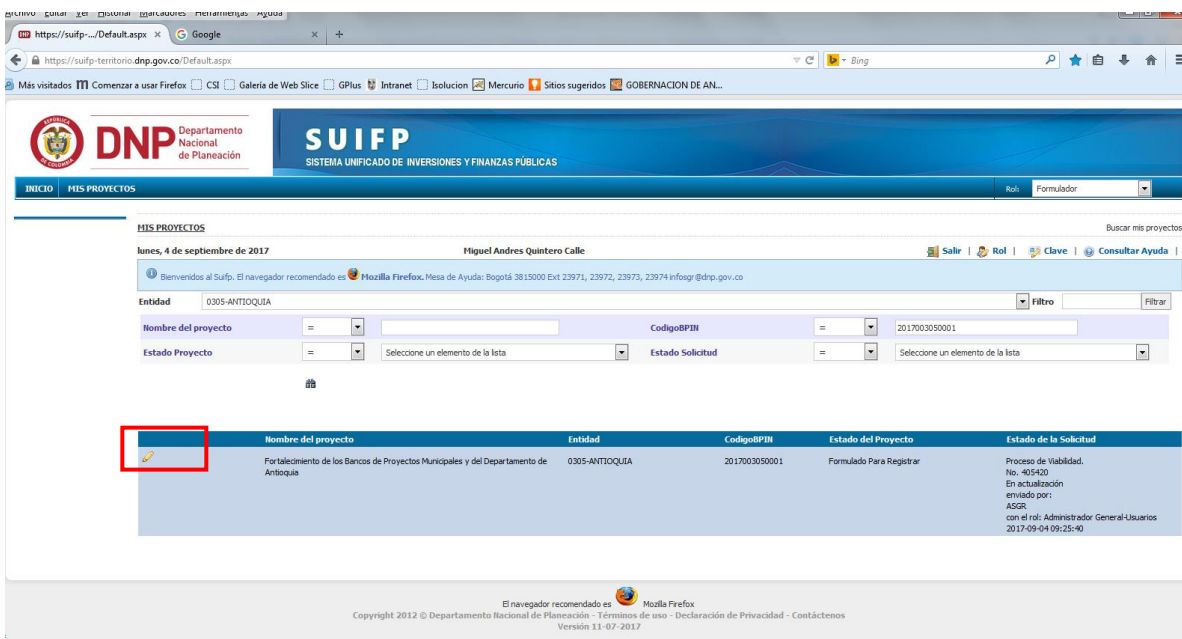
Archivo Editar Ver Historial Marcadores Herramientas Ayuda

https://suifp-.../Default.aspx × Google × +

https://suifp-territorio.dnp.gov.co/Default.aspx

Bing

Más visitados Comenzar a usar Firefox CSI Galería de Web Slice GPlus Intranet Isolucion Mercurio Sitios sugeridos GOBERNACION DE AN...

DNP Departamento Nacional de Planeación

SUIFP
SISTEMA UNIFICADO DE INVERSIONES Y FINANZAS PÚBLICAS

INICIO MIS PROYECTOS

Rol: Formulador

MIS PROYECTOS

Buscar mis proyectos

lunes, 4 de septiembre de 2017

Miguel Andres Quintero Calle

Salir | Rol | Clave | Consultar Ayuda |

Bienvenidos al Suifp. El navegador recomendado es Mozilla Firefox. Mesa de Ayuda: Bogotá 3815000 Ext 23971, 23972, 23973, 23974 infosgr@dnp.gov.co

Entidad 0305-ANTIOQUIA

Filtro Filtrar

Nombre del proyecto =

CodigoBPIN = 2017003050001

Estado Proyecto = Seleccione un elemento de la lista

Estado Solicitud = Seleccione un elemento de la lista

| | Nombre del proyecto | Entidad | CodigoBPIN | Estado del Proyecto | Estado de la Solicitud |
|---|---|---|---|---|---|
| | Fortalecimiento de los Bancos de Proyectos Municipales y del Departamento de Antioquia | 0305-ANTIOQUIA | 2017003050001 | Formulado Para Registrar | Proceso de Viabilidad. No. 405420 En actualización enviado por: ASGR con el rol: Administrador General-Usuarios 2017-09-04 09:25:40 |

El navegador recomendado es Mozilla Firefox
Copyright 2012 © Departamento Nacional de Planeación - Términos de uso - Declaración de Privacidad - Contáctenos
Versión 11-07-2017